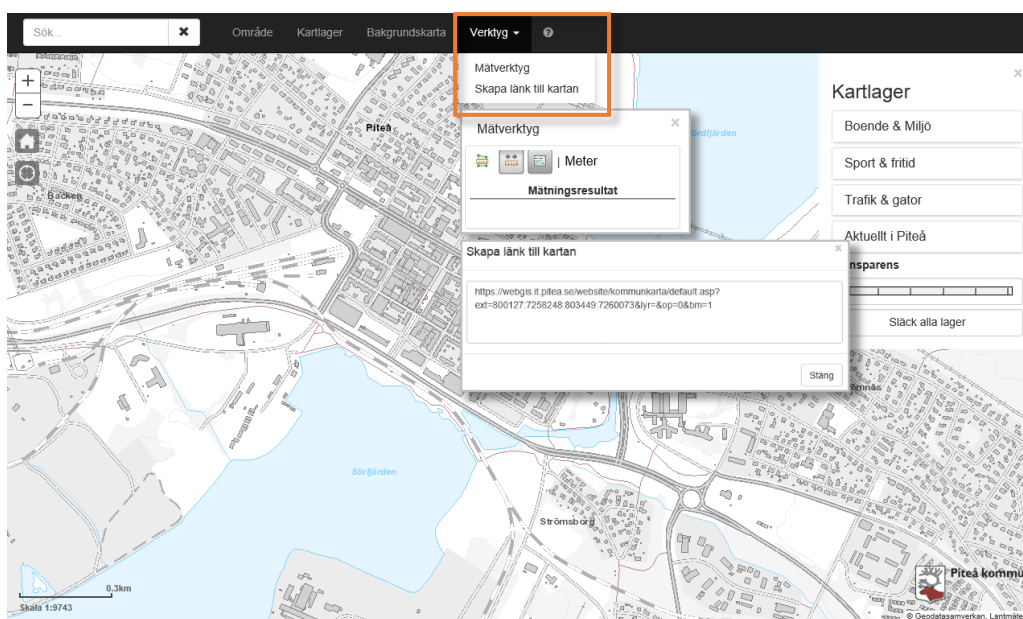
Sök...
Område Kartlager Bakgrundskarta Verktyg

Mätverktyg
Skapa länk till kartan

Kartlager
Boende & Miljö
Sport & fritid
Trafik & gator
Aktuellt i Piteå
nsparens
Släck alla lager

Mätverktyg
| Meter
Mätningsresultat

Skapa länk till kartan
https://webgis.it.pitea.se/website/kommunkarta/default.asp?ext=800127:7258248:803449:7260073&lyr=&op=0&bm=1
Stäng

Piteå
Backen
Sörfjärden
Sörfjärden
Strömsborg
mnäs
0.3km
Skala 1:9743
Piteå kommu
© Geodatasamverkan, Lantmäte